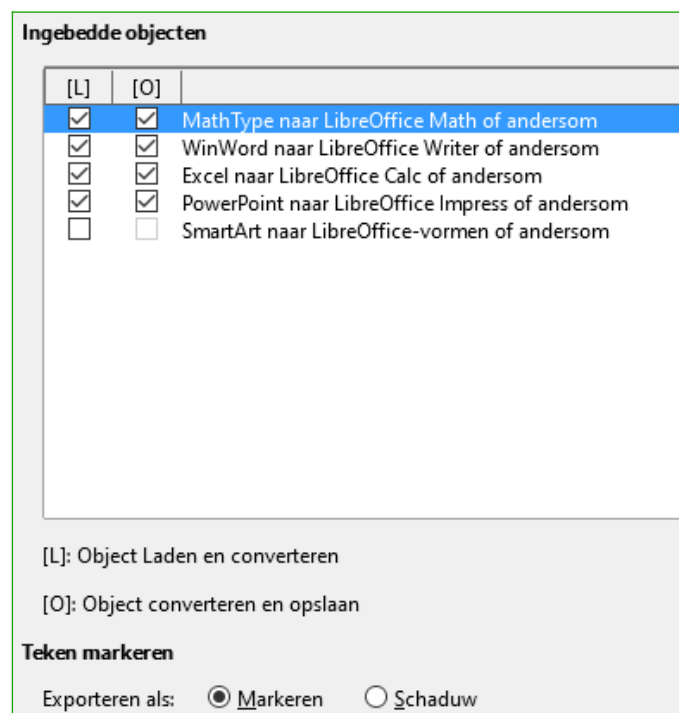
Ingebedde objecten

| [L] | [O] | |
|---|---|---|
| ☑ | ☑ | MathType naar LibreOffice Math of andersom |
| ☑ | ☑ | WinWord naar LibreOffice Writer of andersom |
| ☑ | ☑ | Excel naar LibreOffice Calc of andersom |
| ☑ | ☑ | PowerPoint naar LibreOffice Impress of andersom |
| ☐ | ☐ | SmartArt naar LibreOffice-vormen of andersom |

[L]: Object Laden en converteren

[O]: Object converteren en opslaan

Teken markeren

Exporteren als: ◉ Markeren ○ Schaduw